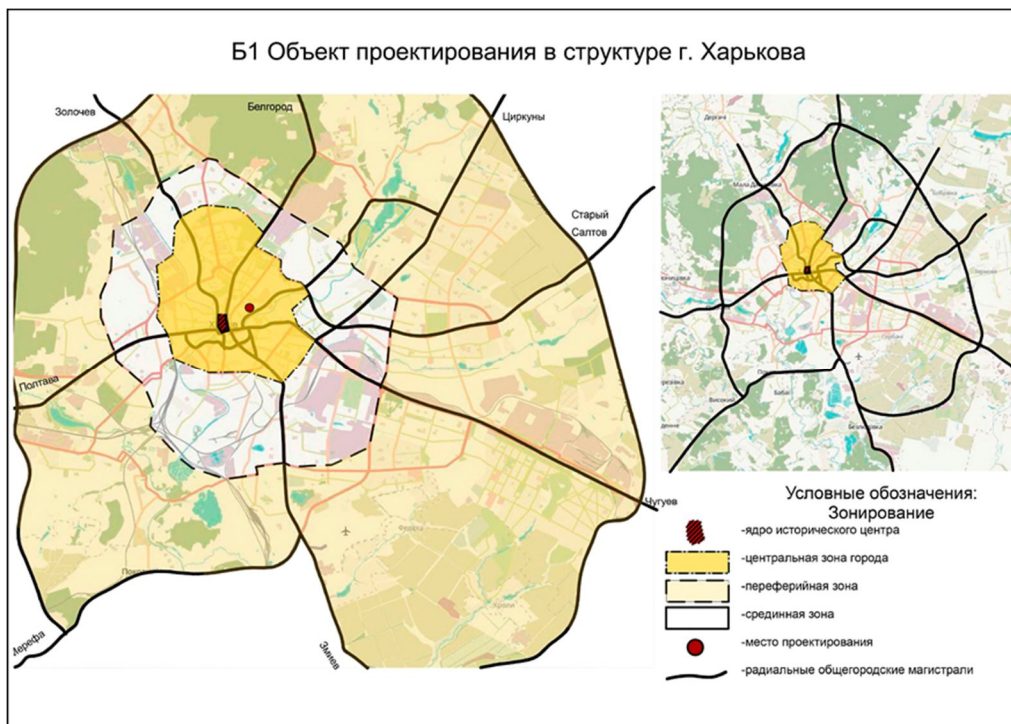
Б1 Объект проектирования в структуре г. Харькова

Золочев

Белгород

Циркуны

Старый Салтов

Полтава

Чугуев

Мерефа

Змиев

Условные обозначения:
Зонирование

-ядро исторического центра

-центральная зона города

-переферийная зона

-срединная зона

-место проектирования

-радиальные общегородские магистрали